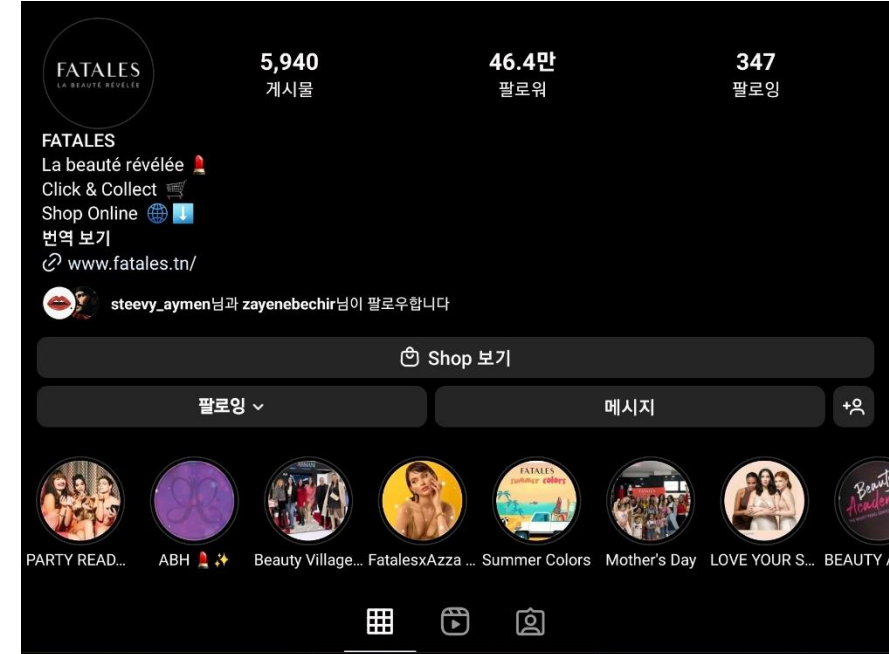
FATALES
LA BEAUTÉ RÉVÉLÉE

5,940
게시물

46.4만
팔로워

347
팔로잉

FATALES
La beauté révélée 💄
Click & Collect 🛒
Shop Online 🌐⬇️
번역 보기
www.fatales.tn/

steevy_aymen님과 zayenebechir님이 팔로우합니다

Shop 보기

팔로잉

메시지

FATALES
Summer colors

PARTY READ...
ABH 💄✨
Beauty Village...
FatalesxAzza ...
Summer Colors
Mother's Day
LOVE YOUR S...
BEAUTY A

Beaut
Acade